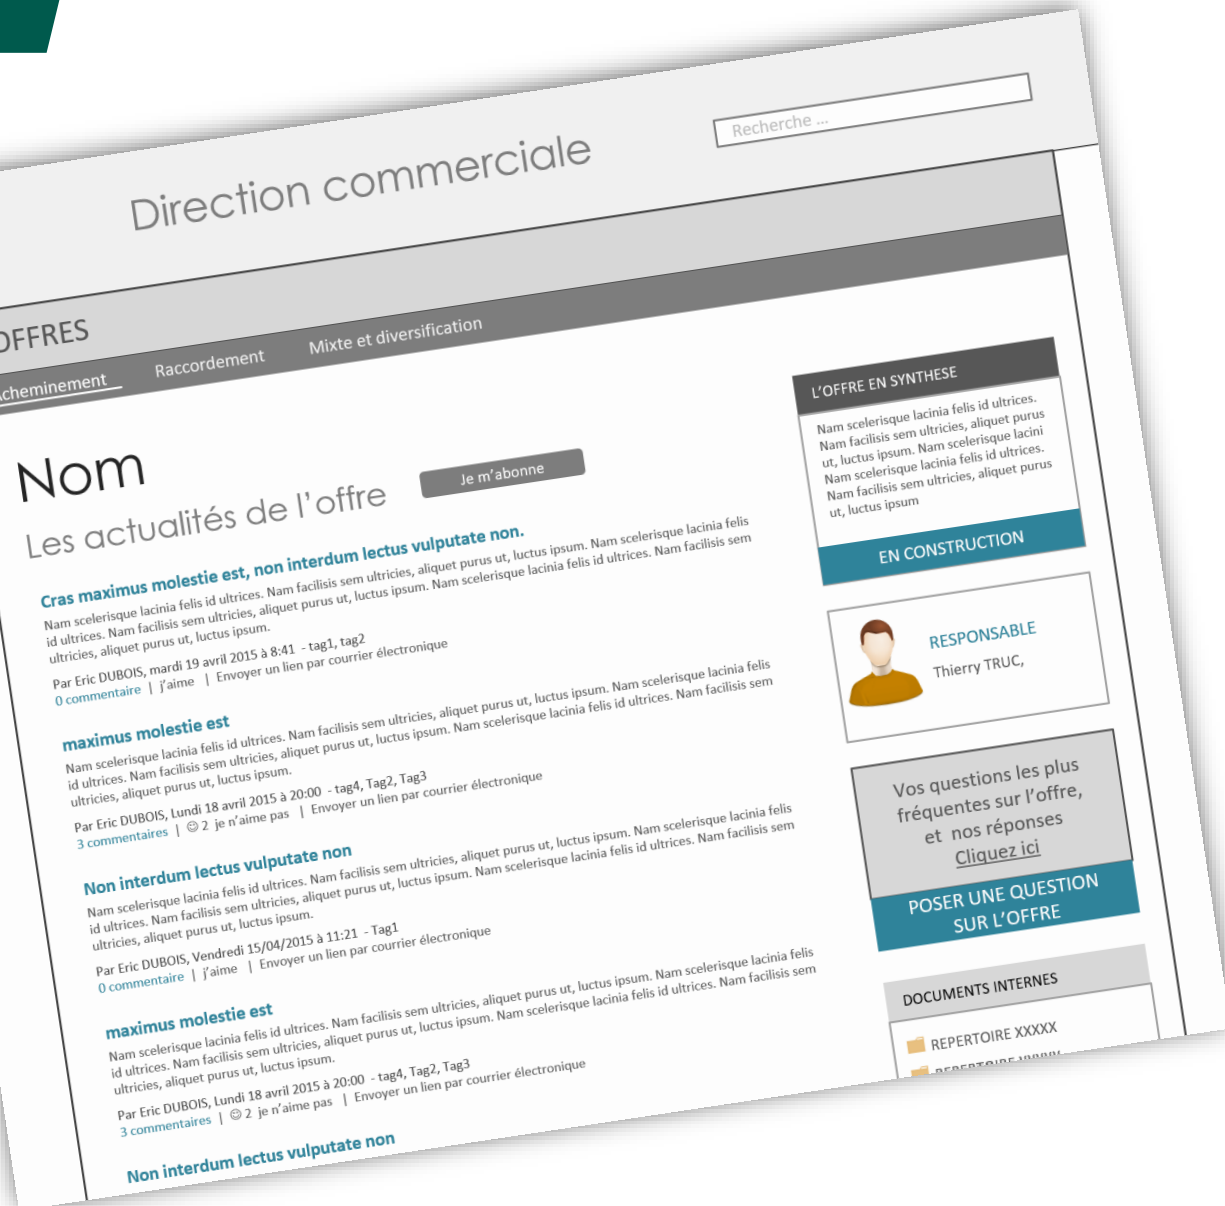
Recherche ...

Direction commerciale

OFFRES

cheminement Raccordement Mixte et diversification

Nom

Je m'abonne

Les actualités de l'offre

Cras maximus molestie est, non interdum lectus vulputate non.
Nam scelerisque lacinia felis id ultrices. Nam facilisis sem ultricies, aliquet purus ut, luctus ipsum. Nam scelerisque lacinia felis id ultrices. Nam facilisis sem ultricies, aliquet purus ut, luctus ipsum. Nam scelerisque lacinia felis id ultrices. Nam facilisis sem ultricies, aliquet purus ut, luctus ipsum.
Par Eric DUBOIS, mardi 19 avril 2015 à 8:41 - tag1, tag2
0 commentaire | j'aime | Envoyer un lien par courrier électronique

maximus molestie est
Nam scelerisque lacinia felis id ultrices. Nam facilisis sem ultricies, aliquet purus ut, luctus ipsum. Nam scelerisque lacinia felis id ultrices. Nam facilisis sem ultricies, aliquet purus ut, luctus ipsum. Nam scelerisque lacinia felis id ultrices. Nam facilisis sem ultricies, aliquet purus ut, luctus ipsum.
Par Eric DUBOIS, Lundi 18 avril 2015 à 20:00 - tag4, Tag2, Tag3
3 commentaires | ☺2 je n'aime pas | Envoyer un lien par courrier électronique

Non interdum lectus vulputate non
Nam scelerisque lacinia felis id ultrices. Nam facilisis sem ultricies, aliquet purus ut, luctus ipsum. Nam scelerisque lacinia felis id ultrices. Nam facilisis sem ultricies, aliquet purus ut, luctus ipsum. Nam scelerisque lacinia felis id ultrices. Nam facilisis sem ultricies, aliquet purus ut, luctus ipsum.
Par Eric DUBOIS, Vendredi 15/04/2015 à 11:21 - Tag1
0 commentaire | j'aime | Envoyer un lien par courrier électronique

maximus molestie est
Nam scelerisque lacinia felis id ultrices. Nam facilisis sem ultricies, aliquet purus ut, luctus ipsum. Nam scelerisque lacinia felis id ultrices. Nam facilisis sem ultricies, aliquet purus ut, luctus ipsum. Nam scelerisque lacinia felis id ultrices. Nam facilisis sem ultricies, aliquet purus ut, luctus ipsum.
Par Eric DUBOIS, Lundi 18 avril 2015 à 20:00 - tag4, Tag2, Tag3
3 commentaires | ☺2 je n'aime pas | Envoyer un lien par courrier électronique

Non interdum lectus vulputate non

L'OFFRE EN SYNTHESE
Nam scelerisque lacinia felis id ultrices. Nam facilisis sem ultricies, aliquet purus ut, luctus ipsum. Nam scelerisque lacini Nam scelerisque lacinia felis id ultrices. Nam facilisis sem ultricies, aliquet purus ut, luctus ipsum
EN CONSTRUCTION

RESPONSABLE
Thierry TRUC,

Vos questions les plus fréquentes sur l'offre, et nos réponses
Cliquez ici
POSER UNE QUESTION SUR L'OFFRE

DOCUMENTS INTERNES
REPERTOIRE XXXXX
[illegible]